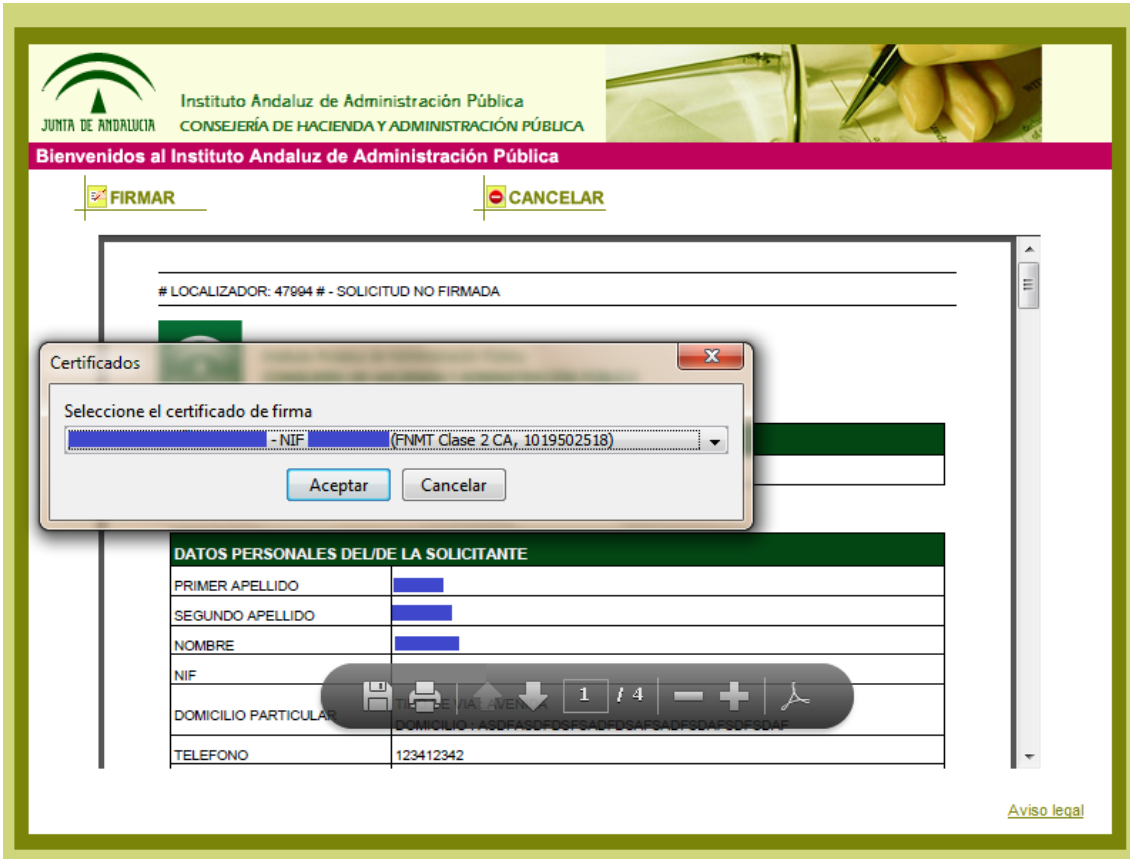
JUNTA DE ANDALUCIA

Instituto Andaluz de Administración Pública
CONSEJERÍA DE HACIENDA Y ADMINISTRACIÓN PÚBLICA

Bienvenidos al Instituto Andaluz de Administración Pública

FIRMAR

CANCELAR

# LOCALIZADOR: 47994 # - SOLICITUD NO FIRMADA

Certificados

Seleccione el certificado de firma

- NIF (FNMT Clase 2 CA, 1019502518)

Aceptar

Cancelar

| DATOS PERSONALES DEL/DE LA SOLICITANTE | |
|---|---|
| PRIMER APELLIDO | |
| SEGUNDO APELLIDO | |
| NOMBRE | |
| NIF | |
| DOMICILIO PARTICULAR | TIPO DE VIA: AVENIDA DOMICILIO : ASDFASDFDSFSADFDSAFSADFSDAFSDFSDAF |
| TELEFONO | 123412342 |

1 / 4

Aviso legal